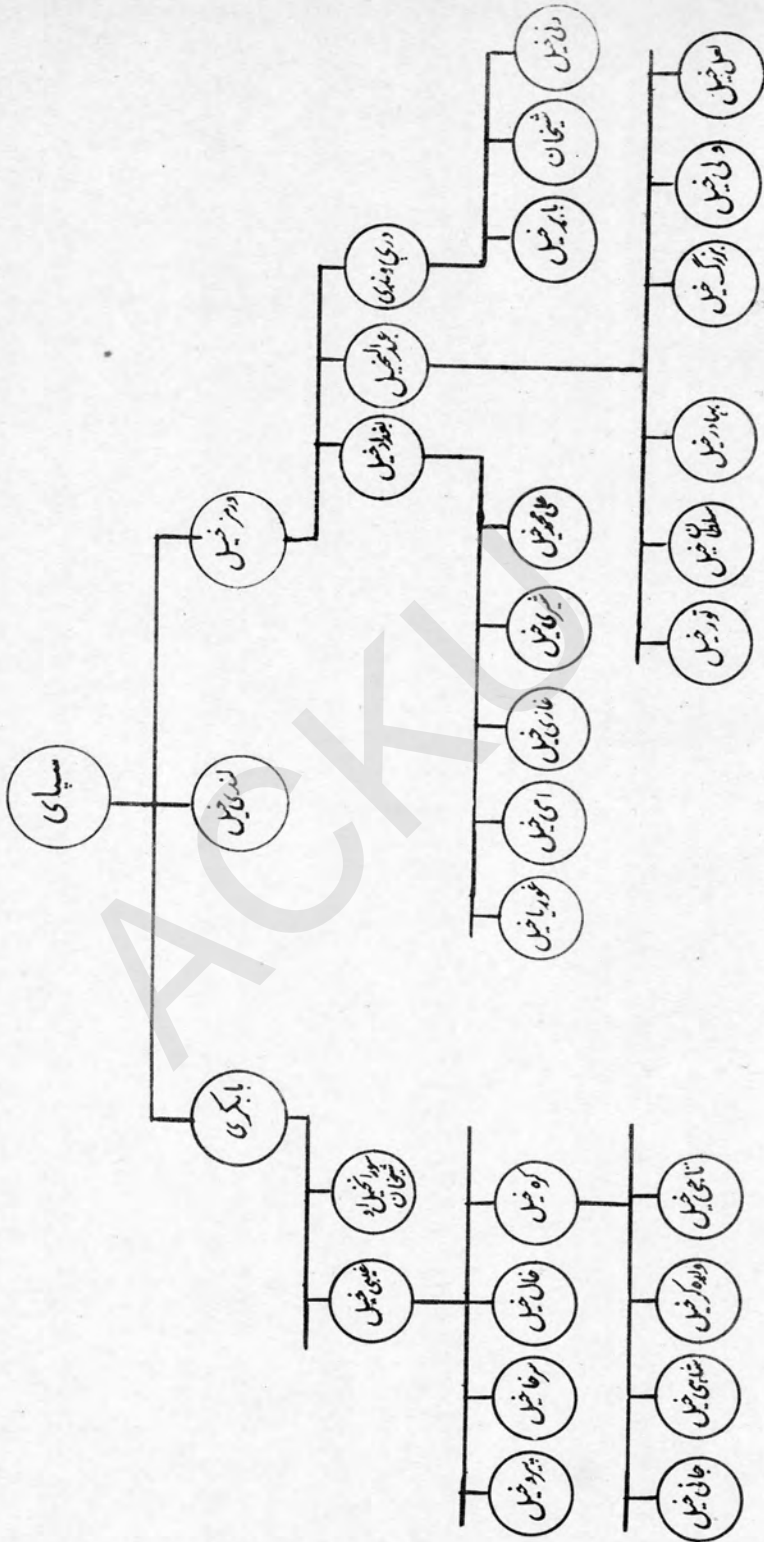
سیپای

بابکری

لندی خیل

ورم خیل

سپوخیل یا پیچان

عیسی خیل

بیرو خیل

مرغا خیل

خال خیل

کره خیل

جانی خیل

ښادی خیل

ولیدکر خیل

تاجی خیل

ابوالا خیل

علی خیل

دری ومتی

نوریا خیل

ای خیل

غازی خیل

شیری خیل

علی محمد خیل

یار خیل

شیخان

دلی خیل

نور خیل

سلطان خیل

بهادر خیل

بزرگ خیل

ولی خیل

امین خیل

ACKU